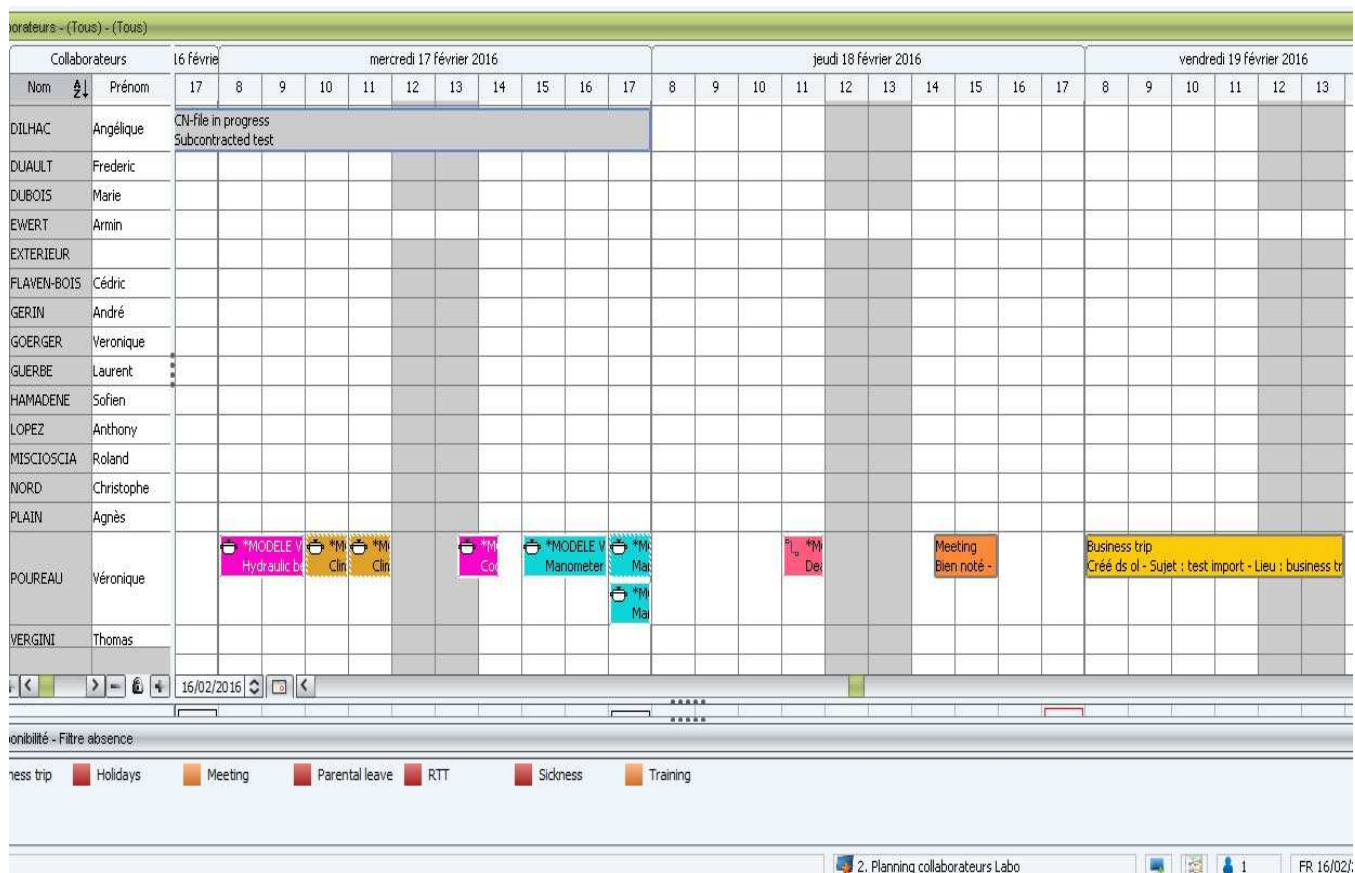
orateurs - (Tous) - (Tous)

| Collaborateurs | | 16 févrie | mercredi 17 février 2016 | | | | | | | | | | jeudi 18 février 2016 | | | | | | | | | | vendredi 19 février 2016 | | | | | |
|---|---|---|---|---|---|---|---|---|---|---|---|---|---|---|---|---|---|---|---|---|---|---|---|---|---|---|---|---|
| Nom | Prénom | 17 | 8 | 9 | 10 | 11 | 12 | 13 | 14 | 15 | 16 | 17 | 8 | 9 | 10 | 11 | 12 | 13 | 14 | 15 | 16 | 17 | 8 | 9 | 10 | 11 | 12 | 13 |
| DILHAC | Angélique | CN-file in progress Subcontracted test | | | | | | | | | | | | | | | | | | | | | | | | | | |
| DUAULT | Frederic | | | | | | | | | | | | | | | | | | | | | | | | | | | |
| DUBOIS | Marie | | | | | | | | | | | | | | | | | | | | | | | | | | | |
| EWERT | Armin | | | | | | | | | | | | | | | | | | | | | | | | | | | |
| EXTERIEUR | | | | | | | | | | | | | | | | | | | | | | | | | | | | |
| FLAVEN-BOIS | Cédric | | | | | | | | | | | | | | | | | | | | | | | | | | | |
| GERIN | André | | | | | | | | | | | | | | | | | | | | | | | | | | | |
| GOERGER | Veronique | | | | | | | | | | | | | | | | | | | | | | | | | | | |
| GUERBE | Laurent | | | | | | | | | | | | | | | | | | | | | | | | | | | |
| HAMADENE | Sofien | | | | | | | | | | | | | | | | | | | | | | | | | | | |
| LOPEZ | Anthony | | | | | | | | | | | | | | | | | | | | | | | | | | | |
| MISCIOSCIA | Roland | | | | | | | | | | | | | | | | | | | | | | | | | | | |
| NORD | Christophe | | | | | | | | | | | | | | | | | | | | | | | | | | | |
| PLAIN | Agnès | | | | | | | | | | | | | | | | | | | | | | | | | | | |
| POUREAU | Véronique | | *MODELE V Hydraulic be | | *M Clin | *M Clin | | *M Co | | *MODELE V Manometer | | *M Ma *M Ma | | | | *M Dea | | | | Meeting Bien noté - | | | Business trip Créé ds ol - Sujet : test import - Lieu : business tr | | | | | |
| VERGINI | Thomas | | | | | | | | | | | | | | | | | | | | | | | | | | | |

16/02/2016

onibilité - Filtre absence

ness trip Holidays Meeting Parental leave RTT Sickness Training

2. Planning collaborateurs Labo 1 FR 16/02/